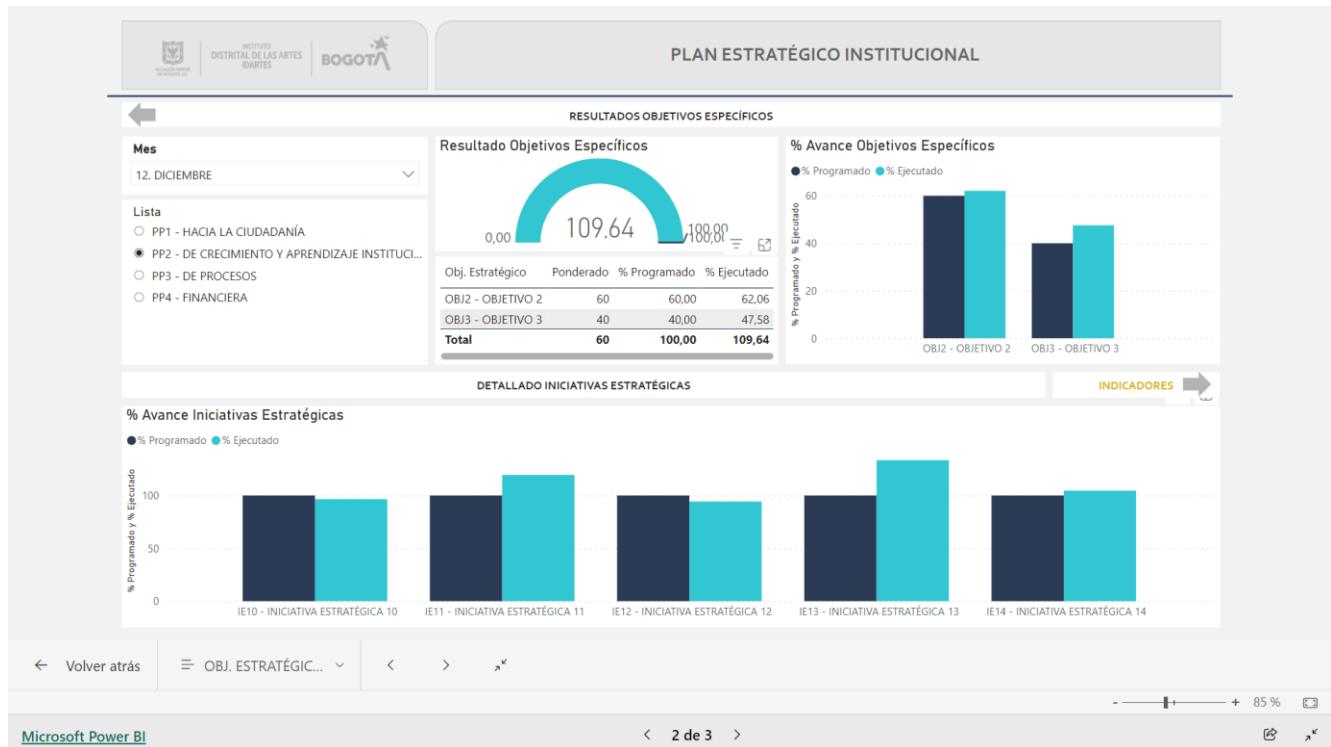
ALCALDÍA MAYOR DE BOGOTÁ D.C. INSTITUTO DISTRITAL DE LAS ARTES IDARTES BOGOTÁ

PLAN ESTRATÉGICO INSTITUCIONAL

RESULTADOS OBJETIVOS ESPECÍFICOS

Mes
12. DICIEMBRE

Lista
PP1 - HACIA LA CIUDADANÍA
PP2 - DE CRECIMIENTO Y APRENDIZAJE INSTITUCI...
PP3 - DE PROCESOS
PP4 - FINANCIERA

Resultado Objetivos Específicos

0,00 109,64 100,00

| Obj. Estratégico | Ponderado | % Programado | % Ejecutado |
|---|---|---|---|
| OBJ2 - OBJETIVO 2 | 60 | 60,00 | 62,06 |
| OBJ3 - OBJETIVO 3 | 40 | 40,00 | 47,58 |
| Total | 60 | 100,00 | 109,64 |

% Avance Objetivos Específicos
% Programado % Ejecutado
% Programado y % Ejecutado
60
40
20
0
OBJ2 - OBJETIVO 2
OBJ3 - OBJETIVO 3

DETALLADO INICIATIVAS ESTRATÉGICAS

INDICADORES

% Avance Iniciativas Estratégicas
% Programado % Ejecutado
% Programado y % Ejecutado
100
50
0
IE10 - INICIATIVA ESTRATÉGICA 10
IE11 - INICIATIVA ESTRATÉGICA 11
IE12 - INICIATIVA ESTRATÉGICA 12
IE13 - INICIATIVA ESTRATÉGICA 13
IE14 - INICIATIVA ESTRATÉGICA 14

Volver atrás
OBJ. ESTRATÉGIC...

- + 85 %

Microsoft Power BI
2 de 3